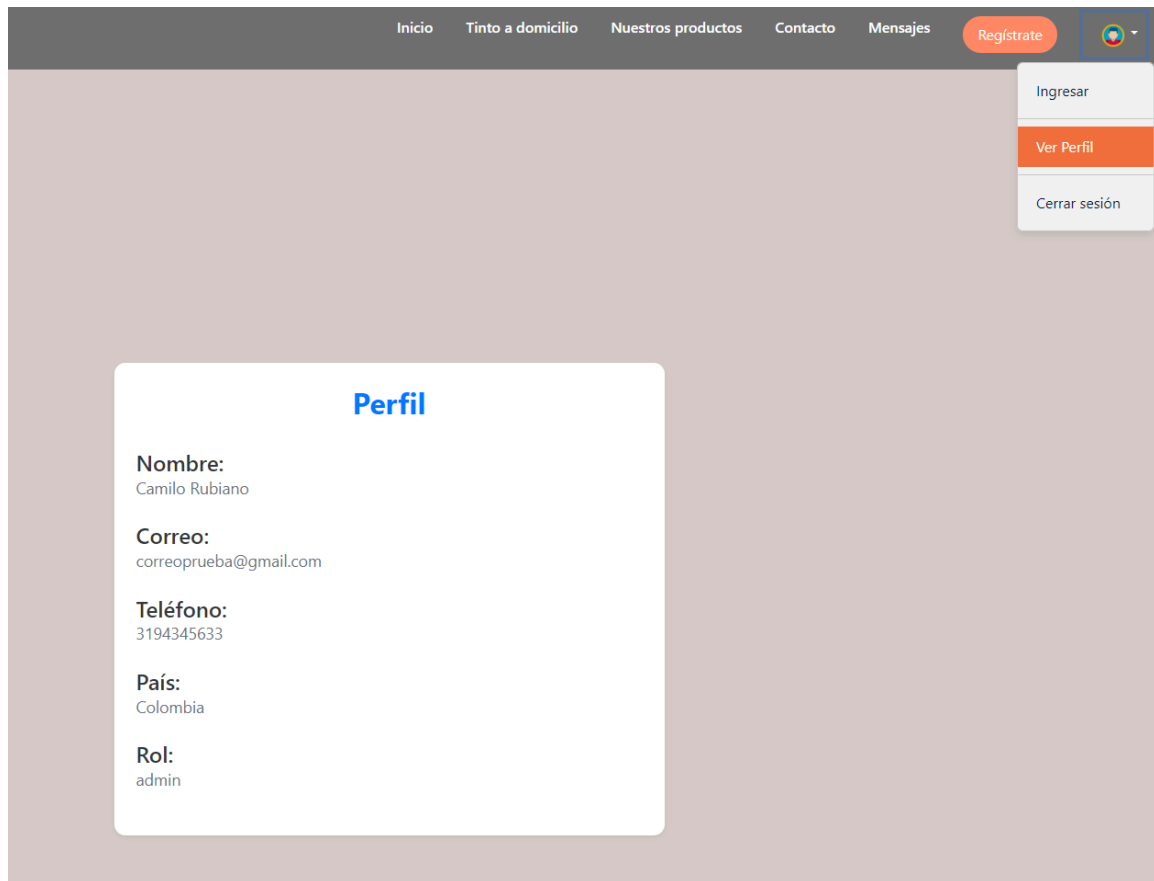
Inicio Tinto a domicilio Nuestros productos Contacto Mensajes Regístrate

Ingresar

Ver Perfil

Cerrar sesión

Perfil

Nombre:
Camilo Rubiano

Correo:
correoprueba@gmail.com

Teléfono:
3194345633

País:
Colombia

Rol:
admin